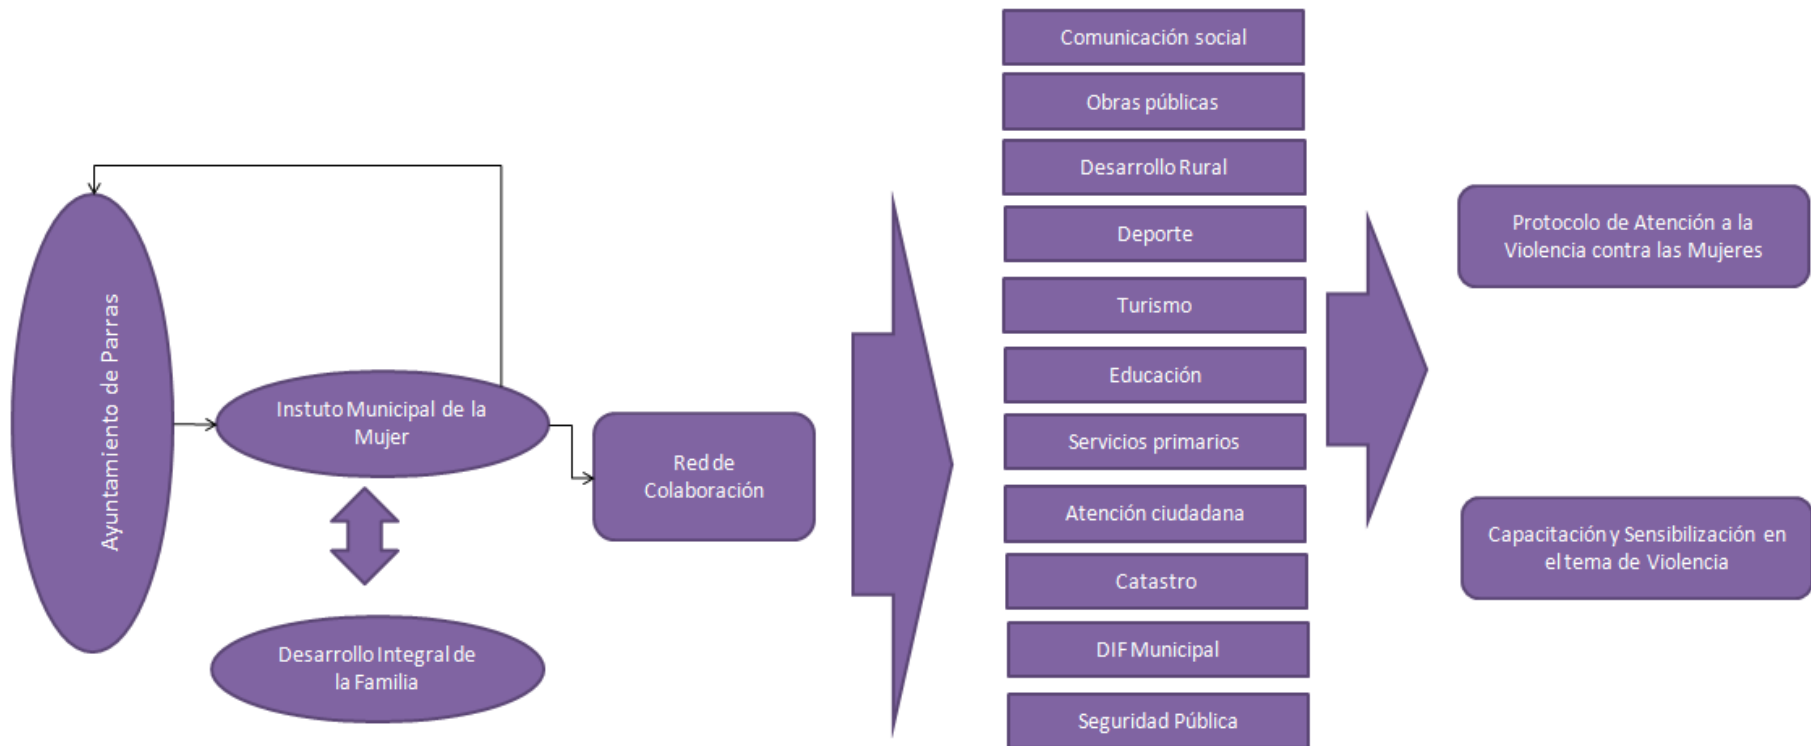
Ayuntamiento de Parras

Instuto Municipal de la Mujer

Desarrollo Integral de la Familia

Red de Colaboración

Comunicación social

Obras públicas

Desarrollo Rural

Deporte

Turismo

Educación

Servicios primarios

Atención ciudadana

Catastro

DIF Municipal

Seguridad Pública

Protocolo de Atención a la Violencia contra las Mujeres

Capacitación y Sensibilización en el tema de Violencia